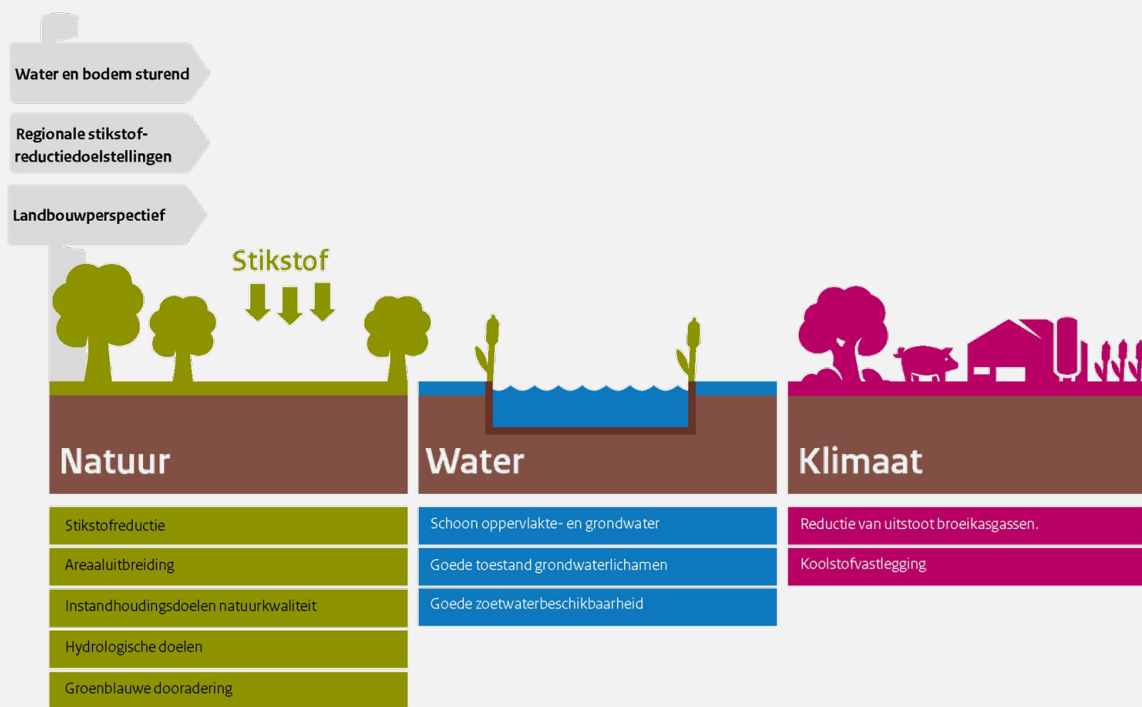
Water en bodem sturend

Regionale stikstofreductiedoelstellingen

Landbouwperspectief

Stikstof

Natuur

Water

Klimaat

Stikstofreductie

Areaaluitbreiding

Instandhoudingsdoelen natuurkwaliteit

Hydrologische doelen

Groenblauwe dooradering

Schoon oppervlakte- en grondwater

Goede toestand grondwaterlichamen

Goede zoetwaterbeschikbaarheid

Reductie van uitstoot broeikasgassen.

Koolstofvastlegging